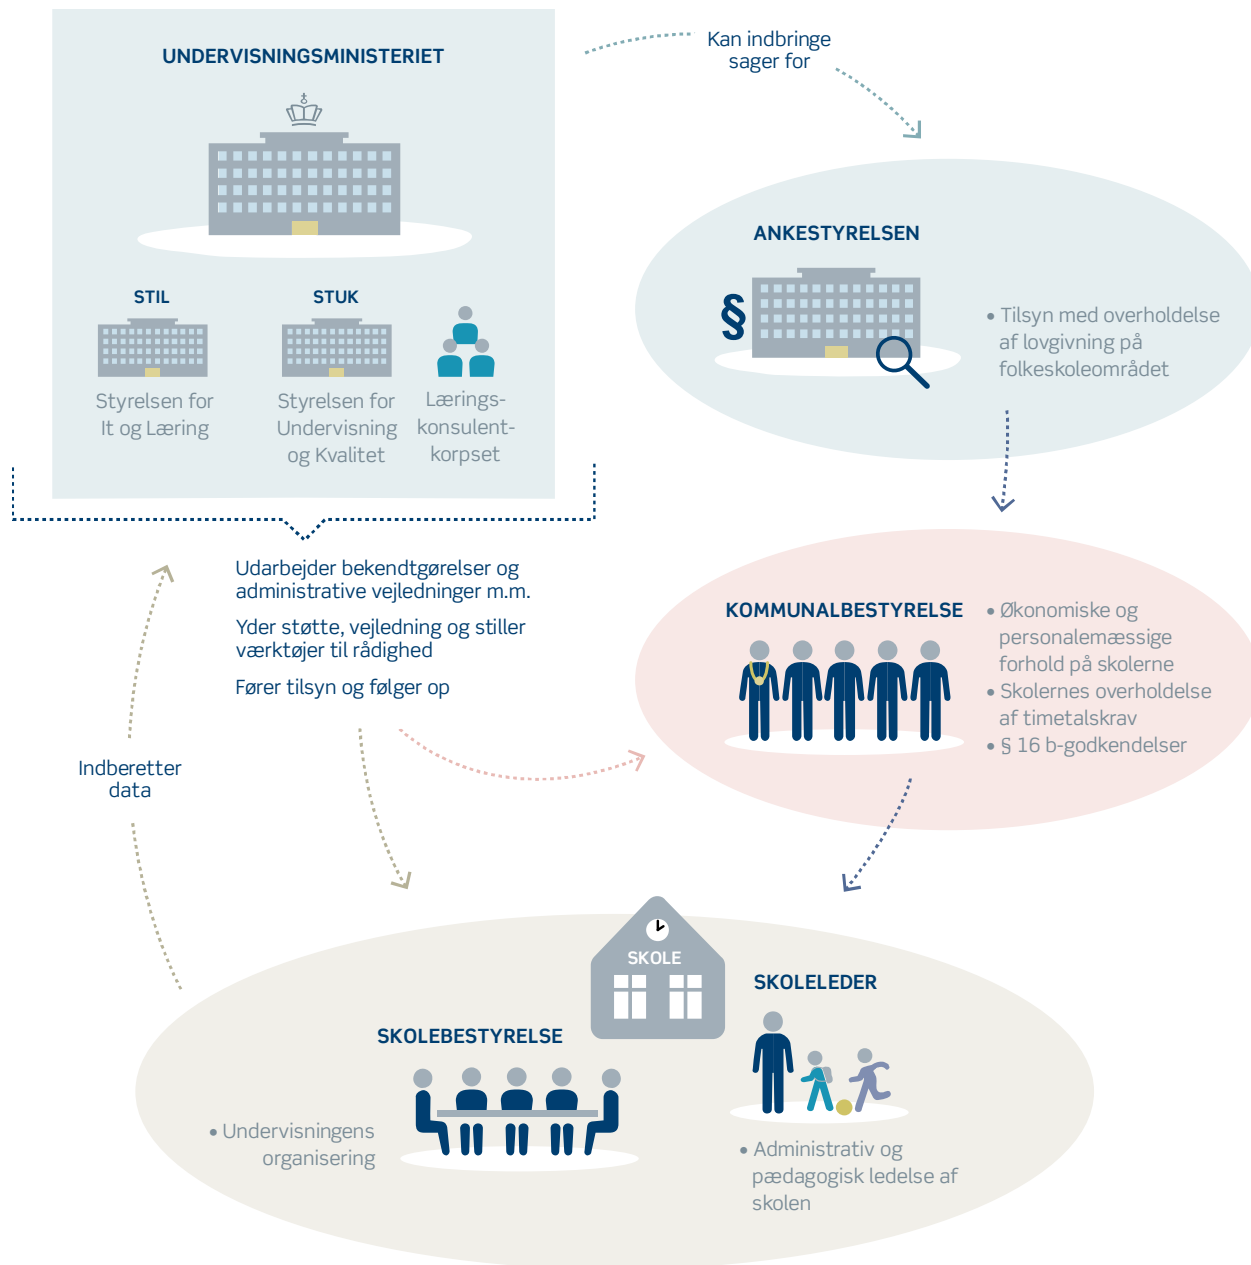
UNDERVISNINGSMINISTERIET

STIL

Styrelsen for It og Læring

STUK

Styrelsen for Undervisning og Kvalitet

Lærings-konsulent-korpset

Kan indbringe sager for

ANKESTYRELSEN

§

• Tilsyn med overholdelse af lovgivning på folkeskoleområdet

Udarbejder bekendtgørelser og administrative vejledninger m.m.

Yder støtte, vejledning og stiller værktøjer til rådighed

Fører tilsyn og følger op

KOMMUNALBESTYRELSE

• Økonomiske og personalemæssige forhold på skolerne
• Skolernes overholdelse af timetalskrav
• § 16 b-godkendelser

Indberetter data

SKOLE

SKOLELEDER

SKOLEBESTYRELSE

• Undervisningens organisering

• Administrativ og pædagogisk ledelse af skolen